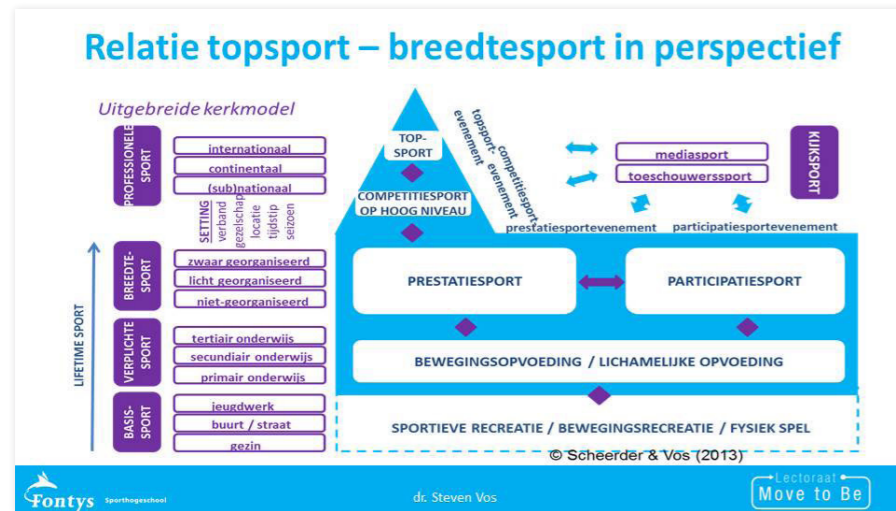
Relatie topsport – breedtesport in perspectief

Uitgebreide kerkmodel

PROFESSIONELE SPORT
internationaal
continentaal
(sub)nationaal

SETTING
verband
gezelschap
locatie
tijdstip
seizoen

BREEDTE-SPORT
zwaar georganiseerd
licht georganiseerd
niet-georganiseerd

VERPLICHTE SPORT
tertiair onderwijs
secundiair onderwijs
primair onderwijs

BASIS-SPORT
jeugdwerk
buurt / straat
gezin

LIFETIME SPORT

TOP-SPORT
COMPETITIESPORT OP HOOG NIVEAU
topsport-evenement
competitiesport-evenement
prestatiesportevenement

mediasport
toeschouwerssport
KIJKSPORT
participatiesportevenement

PRESTATIESPORT
PARTICIPATIESPORT
BEWEGINGSOPVOEDING / LICHAMELIJKE OPVOEDING
SPORTIEVE RECREATIE / BEWEGINGSRECREATIE / FYSIEK SPEL

© Scheerder & Vos (2013)

Fontys Sporthogeschool
dr. Steven Vos
Lectoraat Move to Be